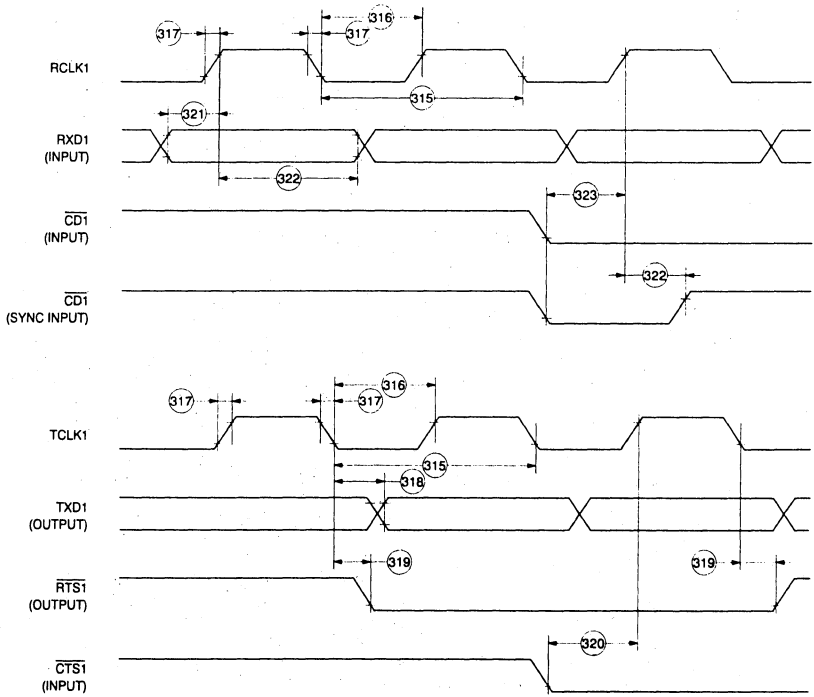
317
316
317
RCLK1
315
321
RXD1
(INPUT)
322
323
$\overline{CD1}$
(INPUT)
322
$\overline{CD1}$
(SYNC INPUT)
317
316
317
TCLK1
315
318
TXD1
(OUTPUT)
319
319
$\overline{RTS1}$
(OUTPUT)
320
$\overline{CTS1}$
(INPUT)